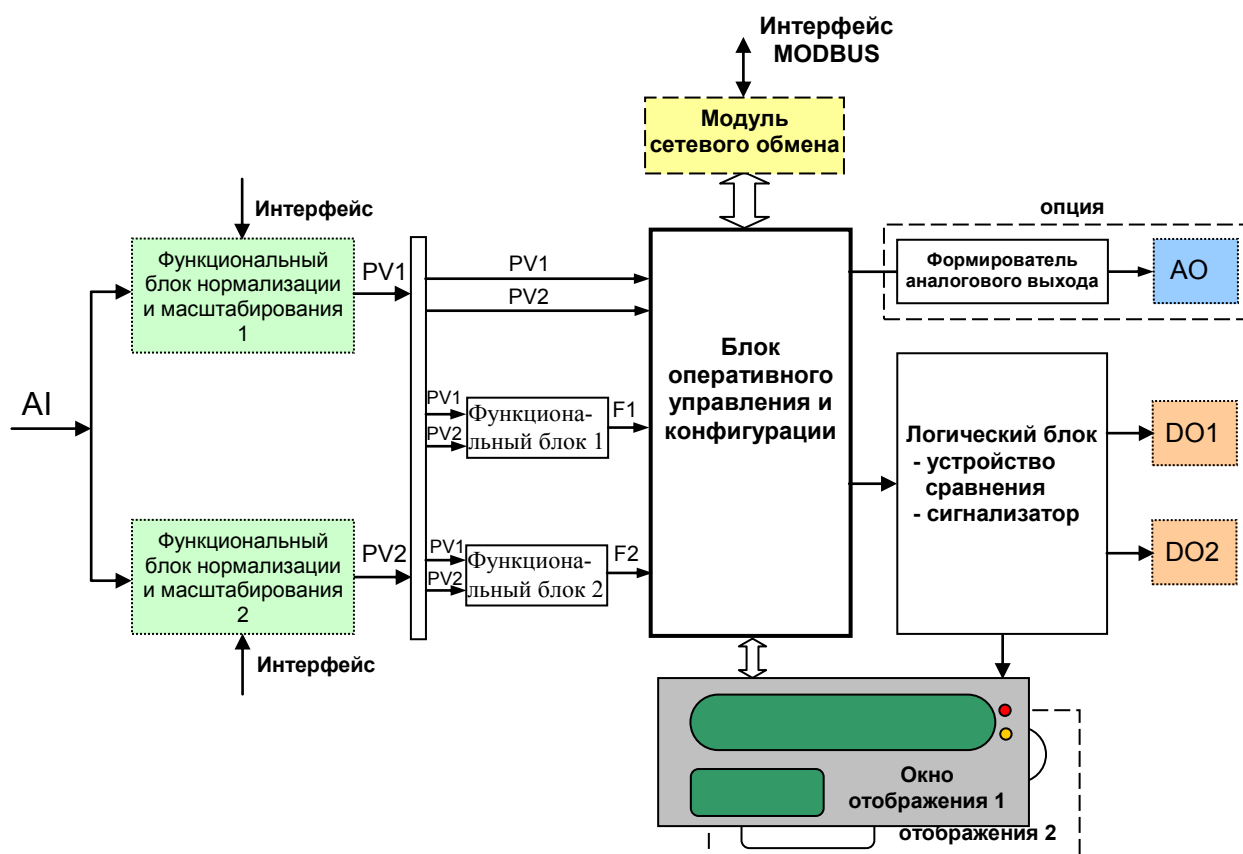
Интерфейс MODBUS

Модуль сетевого обмена

Интерфейс

опция

Функциональный блок нормализации и масштабирования 1

PV1

PV1

PV2

Формирователь аналогового выхода

AO

Блок оперативного управления и конфигурации

AI

PV1
PV2

Функциональный блок 1

F1

Логический блок
- устройство сравнения
- сигнализатор

DO1

Функциональный блок нормализации и масштабирования 2

PV2

PV1
PV2

Функциональный блок 2

F2

DO2

Интерфейс

Окно отображения 1

отображения 2